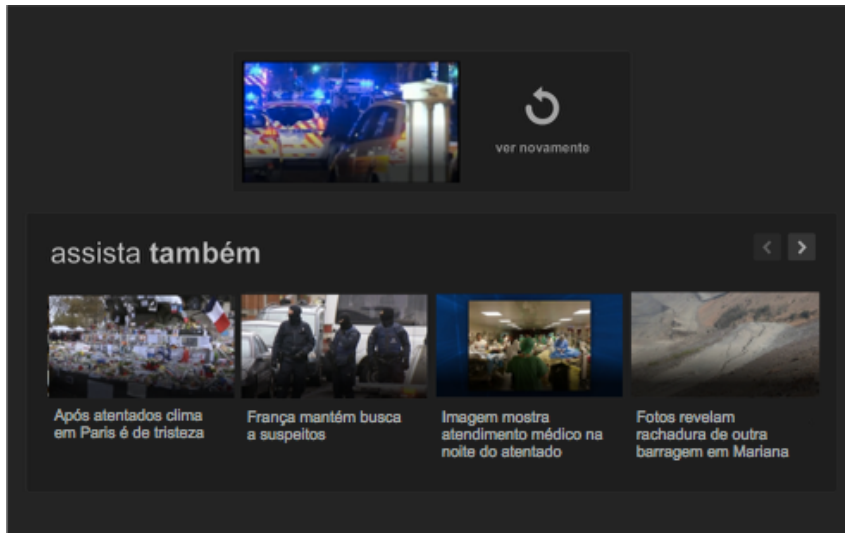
ver novamente

assista **também**

Após atentados clima em Paris é de tristeza

França mantém busca a suspeitos

Imagem mostra atendimento médico na noite do atentado

Fotos revelam rachadura de outra barragem em Mariana